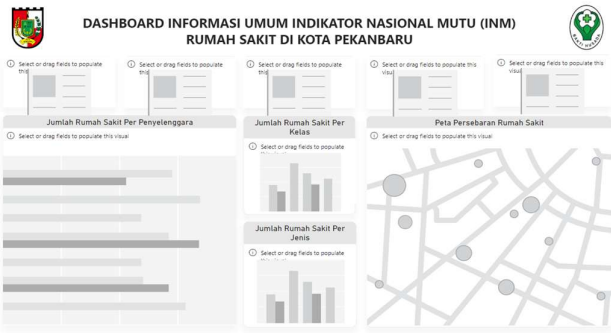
DASHBOARD INFORMASI UMUM INDIKATOR NASIONAL MUTU (INM) RUMAH SAKIT DI KOTA PEKANBARU

Select or drag fields to populate this

Select or drag fields to populate this

Select or drag fields to populate this

Select or drag fields to populate this visual

Select or drag fields to populate this visual

Jumlah Rumah Sakit Per Penyelenggara

Select or drag fields to populate this visual

Jumlah Rumah Sakit Per Kelas

Select or drag fields to populate this visual

Jumlah Rumah Sakit Per Jenis

Select or drag fields to populate this visual

Peta Persebaran Rumah Sakit

Select or drag fields to populate this visual